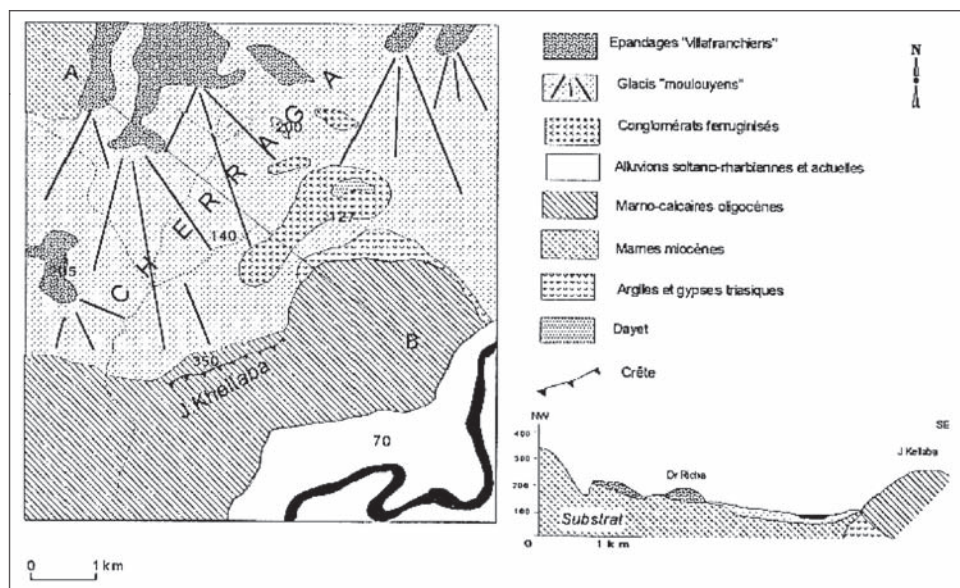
A
200
G
A
R
E
H
C
127
140
105
B
350
J. Khellaba
70

Epandages "Villafranchiens"
Glacis "moulouyens"
Conglomérats ferruginisés
Alluvions soltano-rharbiennes et actuelles
Marno-calcaires oligocènes
Marnes miocènes
Argiles et gypses triasiques
Dayet
Crête

N

NW
SE
400
300
200
100
0
Dr Richa
J. Kellaba
Substrat
1 km

0 1 km